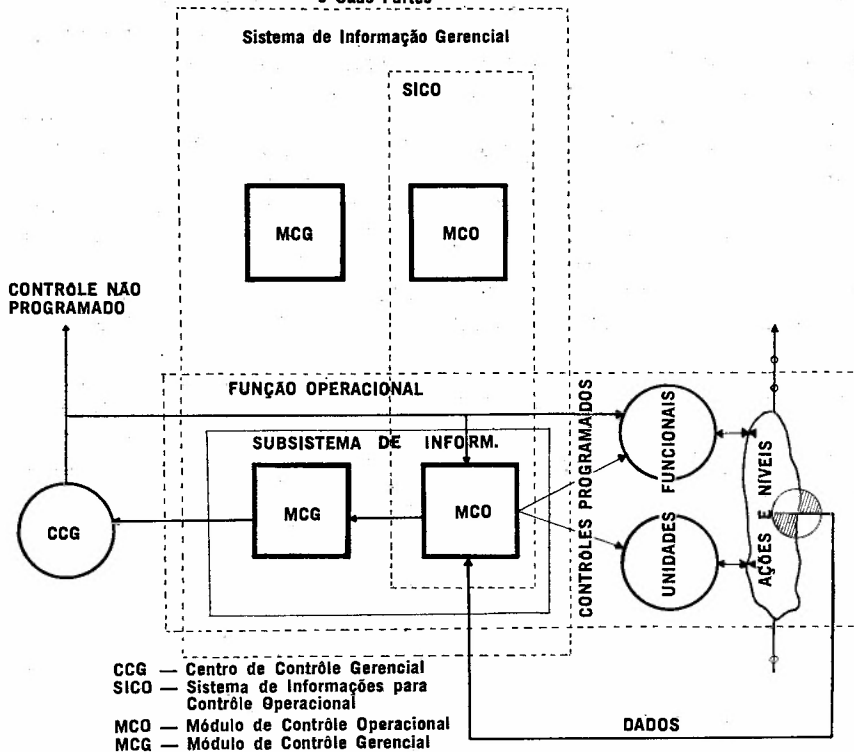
e Cada Parte

Sistema de Informação Gerencial

SICO

MCG

MCO

CONTRÔLE NÃO PROGRAMADO

FUNÇAO OPERACIONAL

CONTROLES PROGRAMADOS

SUBSISTEMA DE INFORM.

CCG

MCG

MCO

FUNCIONAIS

UNIDADES

AÇÕES E NIVEIS

DADOS

CCG — Centro de Contrôle Gerencial
SICO — Sistema de Informações para Contrôle Operacional
MCO — Módulo de Contrôle Operacional
MCG — Módulo de Contrôle Gerencial